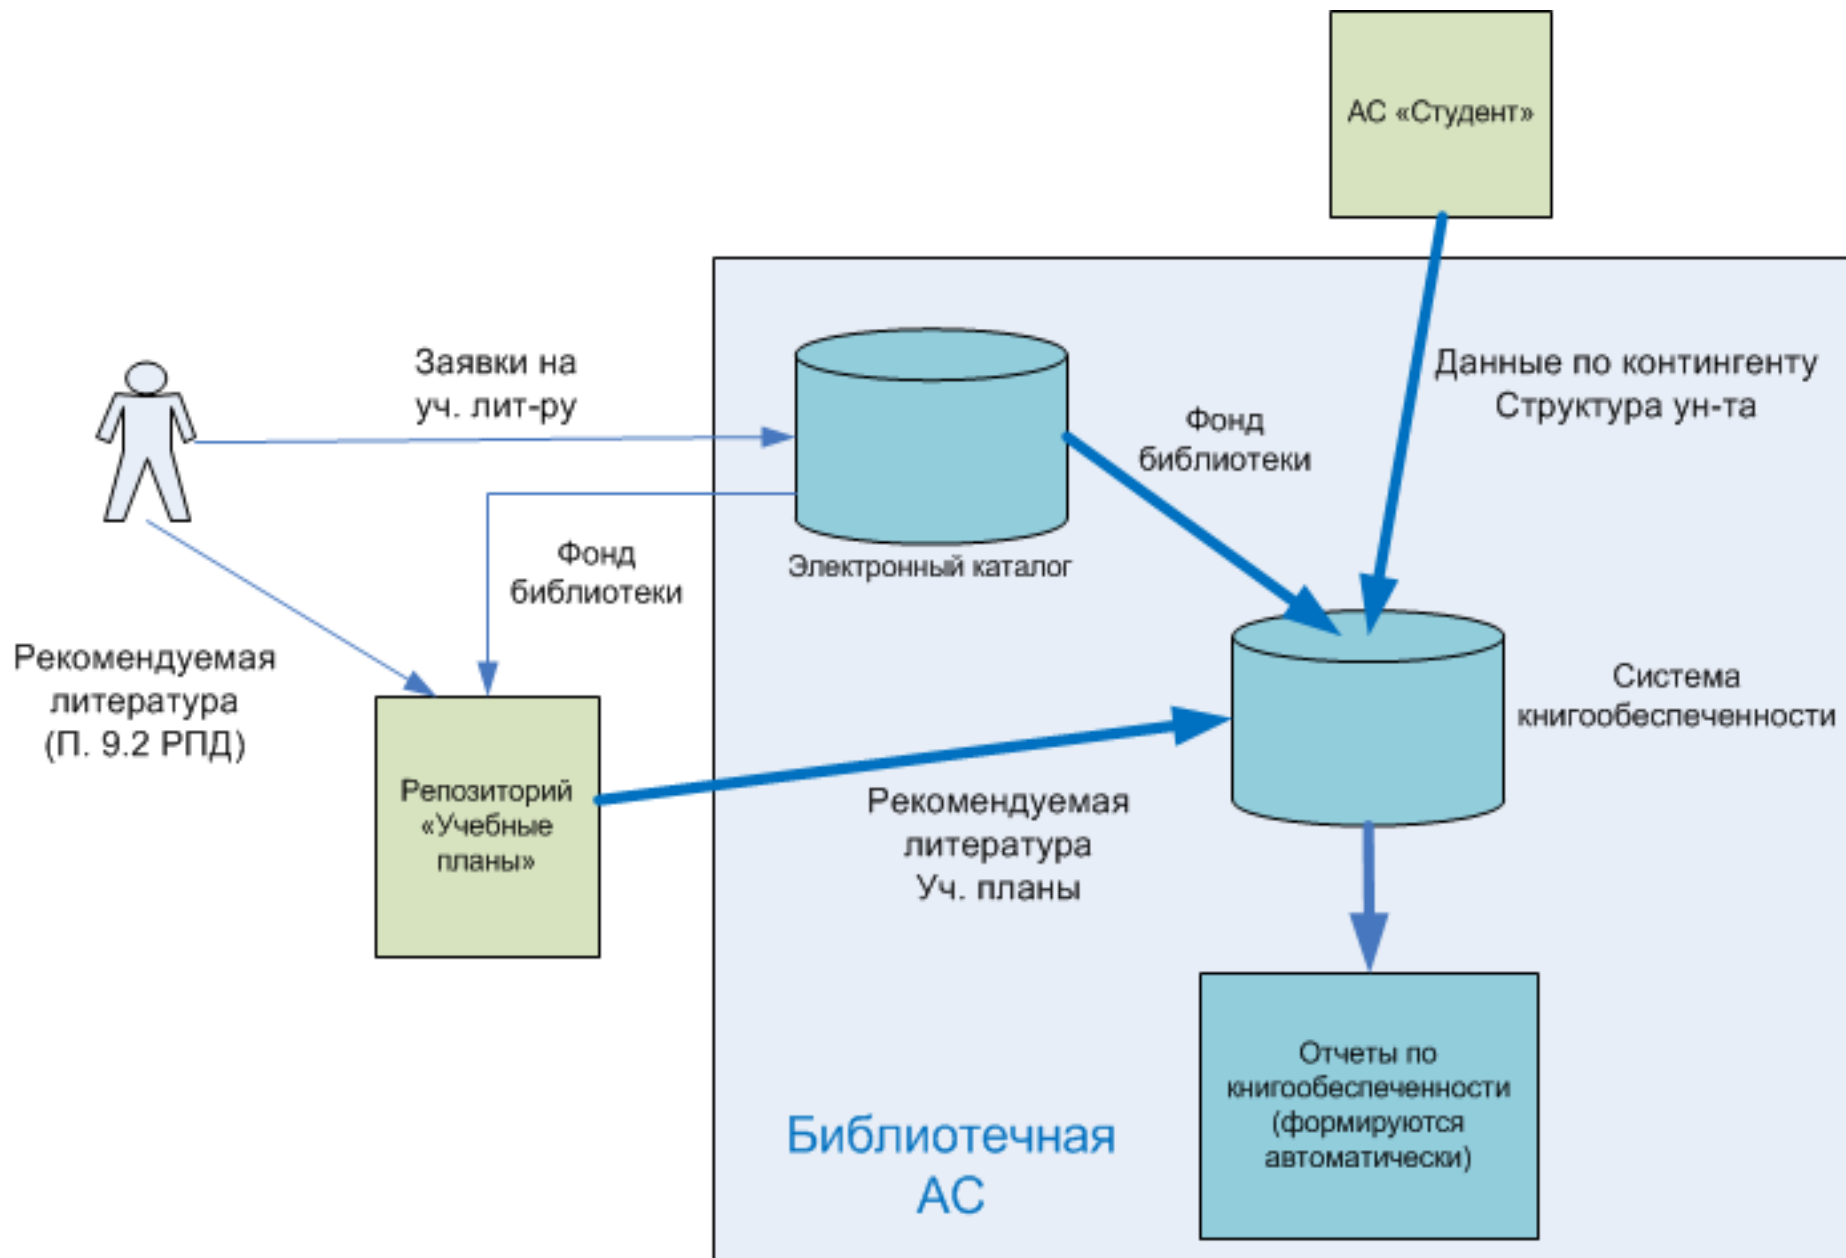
АС «Студент»

Заявки на уч. лит-ру

Данные по контингенту
Структура ун-та

Фонд библиотеки

Электронный каталог

Фонд библиотеки

Рекомендуемая литература (П. 9.2 РПД)

Система книгообеспеченности

Репозиторий «Учебные планы»

Рекомендуемая литература
Уч. планы

Отчеты по книгообеспеченности (формируются автоматически)

Библиотечная АС